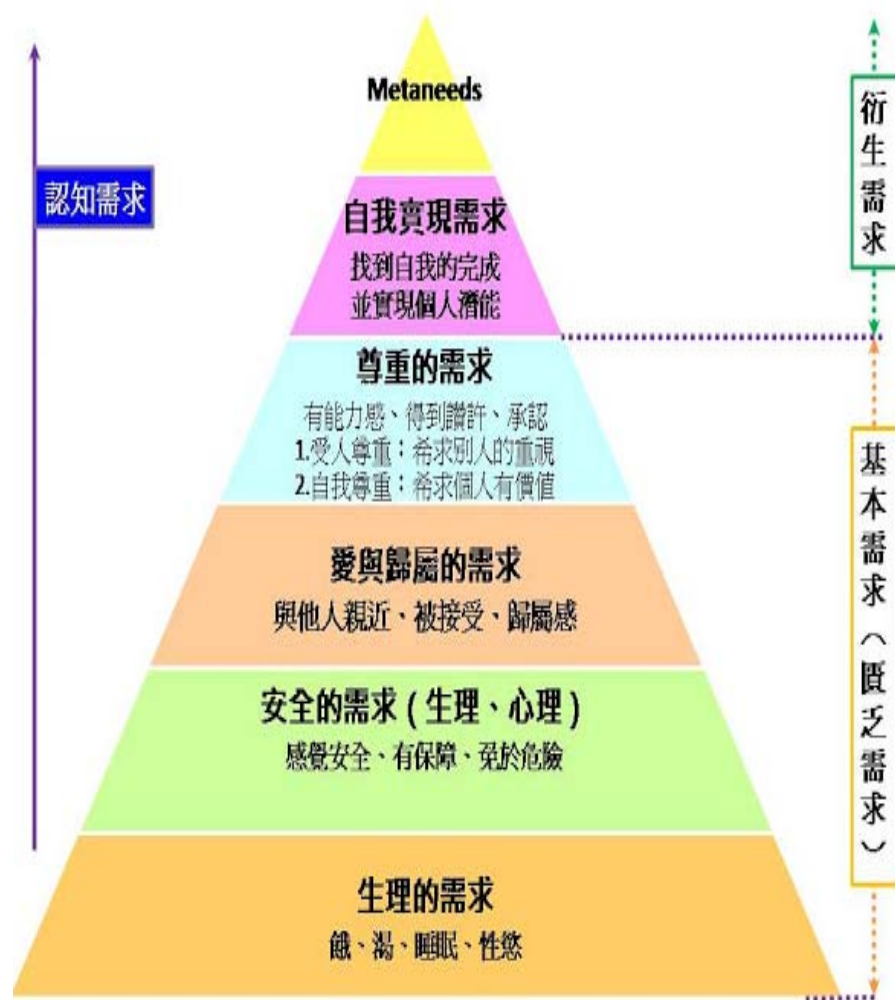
認知需求

Metaneeds

自我實現需求
找到自我的完成
並實現個人潛能

尊重的需求
有能力感、得到讚許、承認
1.受人尊重：希求別人的重視
2.自我尊重：希求個人有價值

愛與歸屬的需求
與他人親近、被接受、歸屬感

安全的需求（生理、心理）
感覺安全、有保障、免於危險

生理的需求
餓、渴、睡眠、性慾

衍生需求

基本需求（匱乏需求）